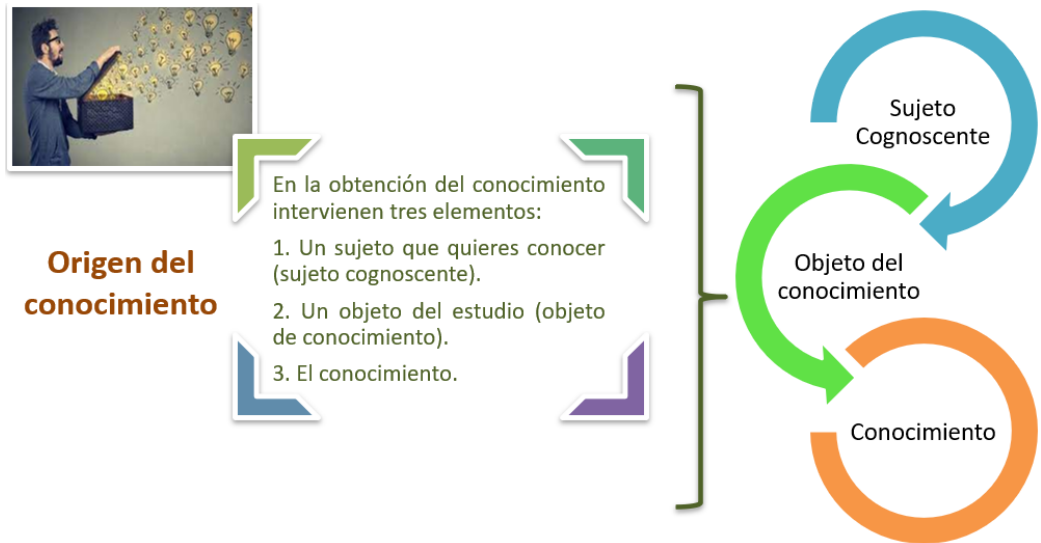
Origen del conocimiento

En la obtención del conocimiento intervienen tres elementos:

1. Un sujeto que quieres conocer (sujeto cognoscente).

2. Un objeto del estudio (objeto de conocimiento).

3. El conocimiento.

Sujeto Cognoscente

Objeto del conocimiento

Conocimiento